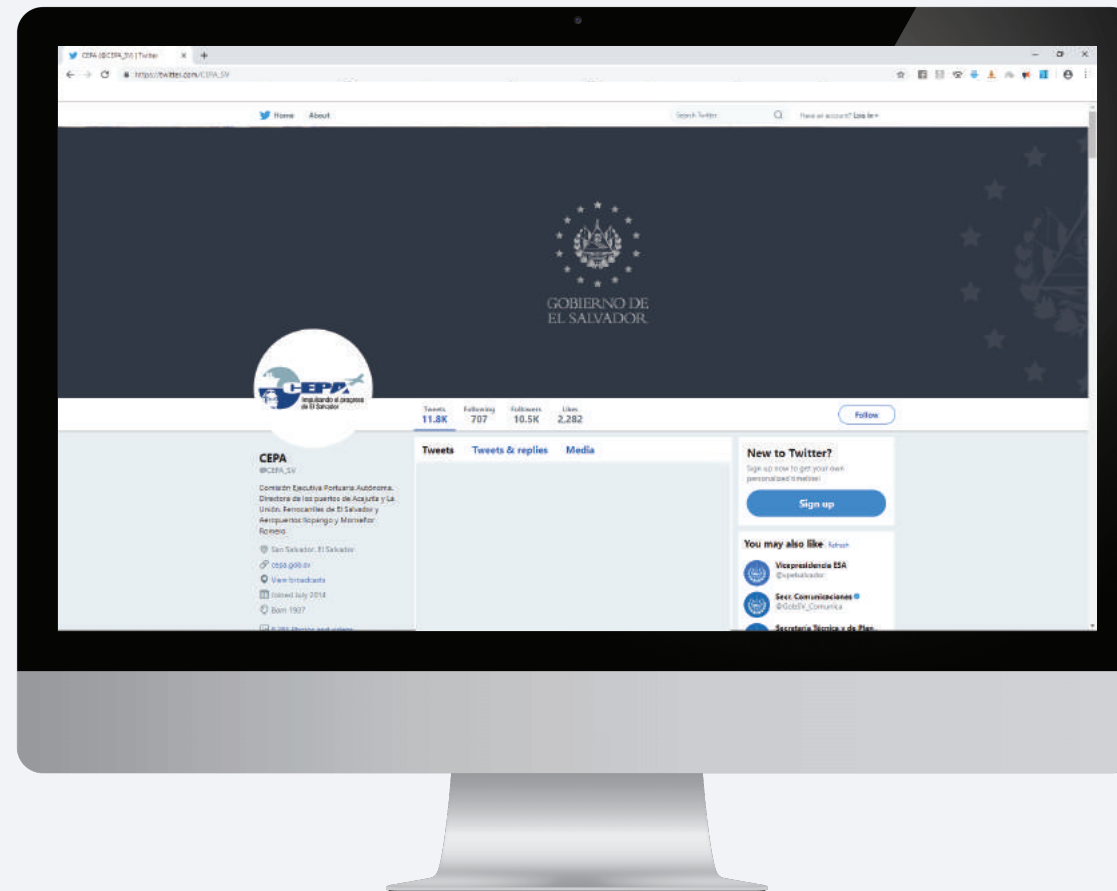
CEPA (@CEPA_SV) | Twitter

https://twitter.com/CEPA_SV

Home About

Search Twitter

Have an account? Log in

GOBIERNO DE EL SALVADOR

CEPA

Impulsando el progreso de El Salvador

Tweets 11.8K Following 707 Followers 10.5K Likes 2,282

Follow

CEPA
@CEPA_SV

Comisión Ejecutiva Portuaria Autónoma. Directora de los puertos de Acajutla y La Unión, Ferrocarriles de El Salvador y Aeropuertos Ilopango y Monseñor Romero.

San Salvador, El Salvador
cepa.gob.sv
View broadcasts
Joined July 2014
Born 1907

Tweets Tweets & replies Media

New to Twitter?
Sign up now to get your own personalized timeline!

Sign up

You may also like Refresh

Vicepresidencia ESA
@vpelsalvador

Secr. Comunicaciones
@GobSV_Comunica

Secretaría Técnica y de Plan
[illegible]